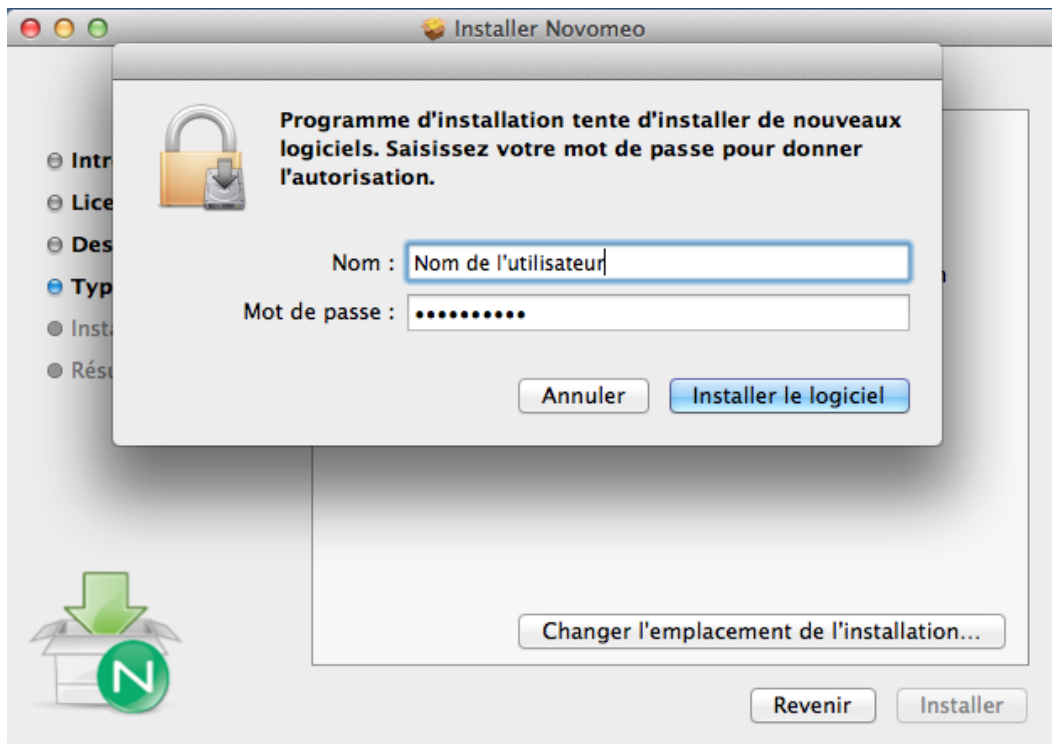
Installer Novomeo

Programme d'installation tente d'installer de nouveaux logiciels. Saisissez votre mot de passe pour donner l'autorisation.

Intr
Lice
Des
Typ
Inst
Résu

Nom : Nom de l'utilisateur
Mot de passe : ••••••••••

Annuler
Installer le logiciel

Changer l'emplacement de l'installation...

Revenir
Installer